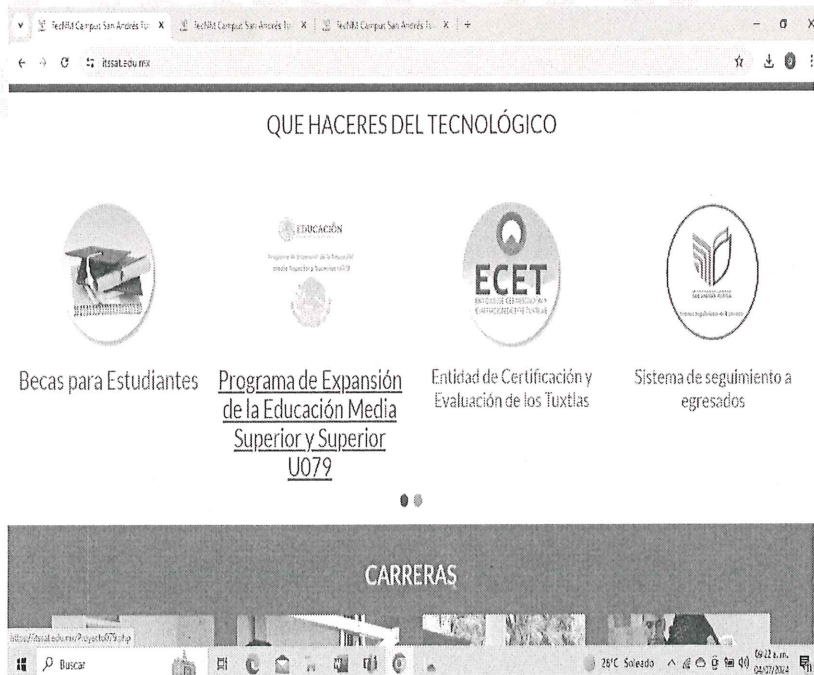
TecNM Campus San Andrés Tu X TecNM Campus San Andrés Tu X TecNM Campus San Andrés Tu X +

itssat.edu.mx

QUE HACERES DEL TECNOLÓGICO

EDUCACIÓN

ECET

Becas para Estudiantes

Programa de Expansión de la Educación Media Superior y Superior U079

Entidad de Certificación y Evaluación de los Tuxtlas

Sistema de seguimiento a egresados

CARRERAS

https://itssat.edu.mx/Proyecto079.php

Buscar

26°C Soleado

09:22 a.m. 04/07/2024